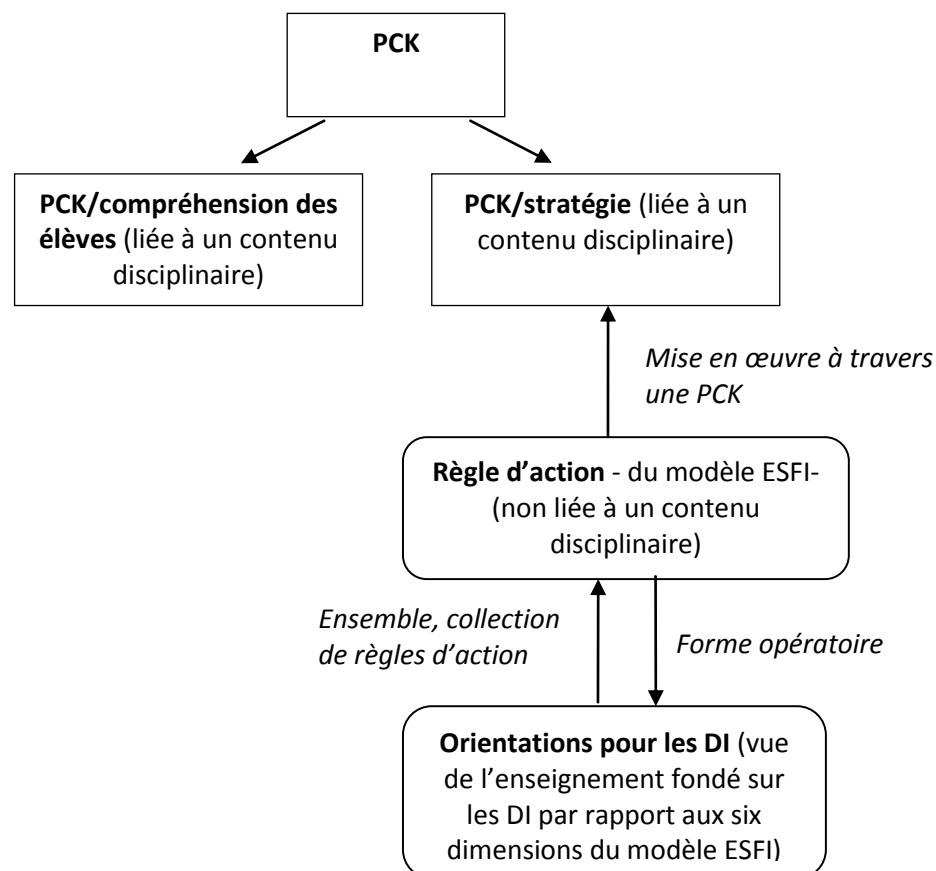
PCK

PCK/compréhension des élèves (liée à un contenu disciplinaire)

PCK/stratégie (liée à un contenu disciplinaire)

Mise en œuvre à travers une PCK

Règle d'action - du modèle ESFI- (non liée à un contenu disciplinaire)

Ensemble, collection de règles d'action

Forme opératoire

Orientations pour les DI (vue de l'enseignement fondé sur les DI par rapport aux six dimensions du modèle ESFI)